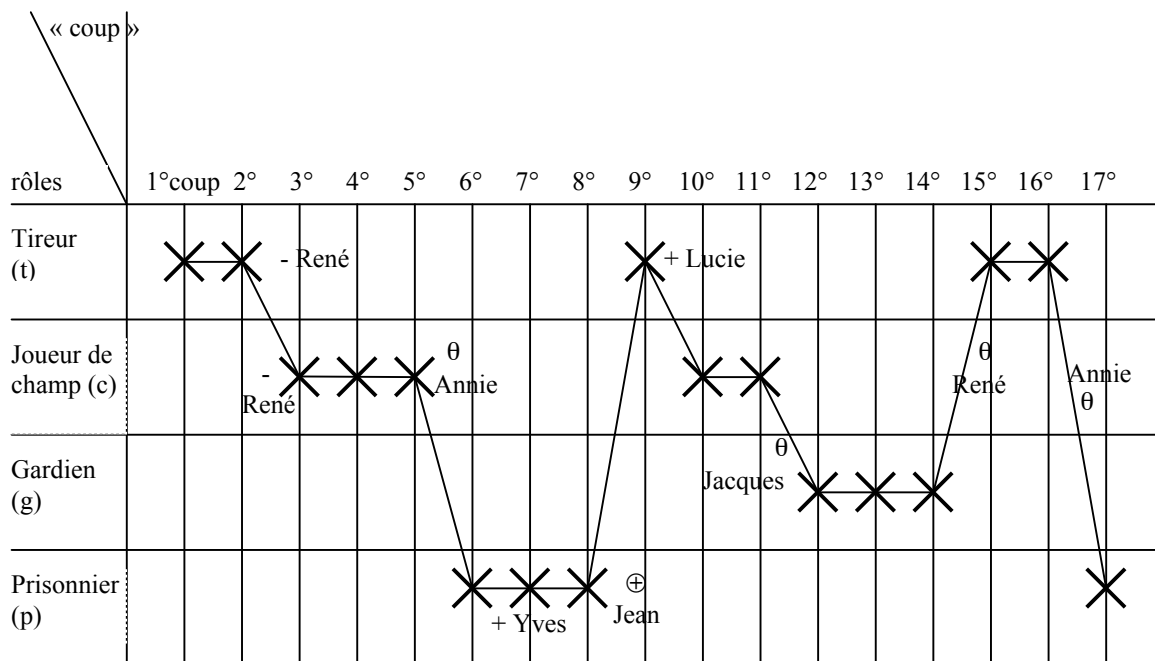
« coup »

rôles

| | 1°coup | 2° | 3° | 4° | 5° | 6° | 7° | 8° | 9° | 10° | 11° | 12° | 13° | 14° | 15° | 16° | 17° |
|---|---|---|---|---|---|---|---|---|---|---|---|---|---|---|---|---|---|
| Tireur (t) | X | X - René | | | | | | | X + Lucie | | | | | | X | X | |
| Joueur de champ (c) | | | - René X | X | X θ Annie | | | | | X | X | | | | θ René | Annie θ | |
| Gardien (g) | | | | | | | | | | | θ Jacques | X | X | X | | | |
| Prisonnier (p) | | | | | | X | X + Yves | X ⊕ Jean | | | | | | | | | X |